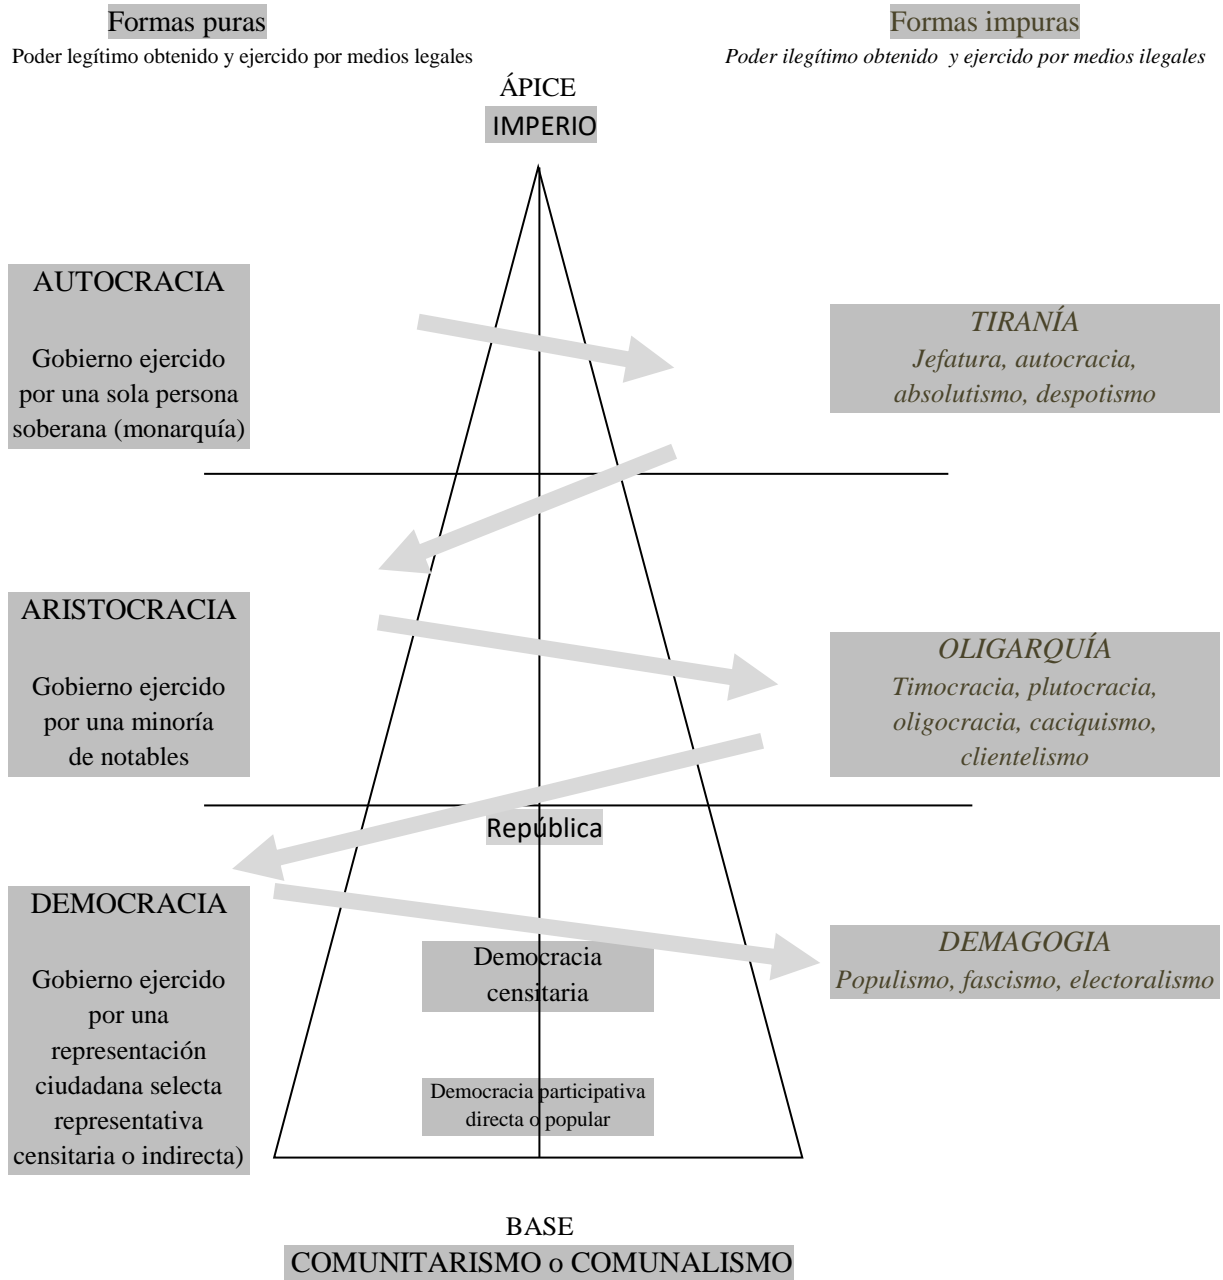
Formas puras

Poder legítimo obtenido y ejercido por medios legales

Formas impuras

*Poder ilegítimo obtenido y ejercido por medios ilegales*

ÁPICE

IMPERIO

AUTOCRACIA

Gobierno ejercido por una sola persona soberana (monarquía)

*TIRANÍA*

*Jefatura, autocracia, absolutismo, despotismo*

ARISTOCRACIA

Gobierno ejercido por una minoría de notables

*OLIGARQUÍA*

*Timocracia, plutocracia, oligocracia, caciquismo, clientelismo*

República

DEMOCRACIA

Gobierno ejercido por una representación ciudadana selecta representativa censitaria o indirecta)

*DEMAGOGIA*

*Populismo, fascismo, electoralismo*

Democracia censitaria

Democracia participativa directa o popular

BASE

COMUNITARISMO o COMUNALISMO